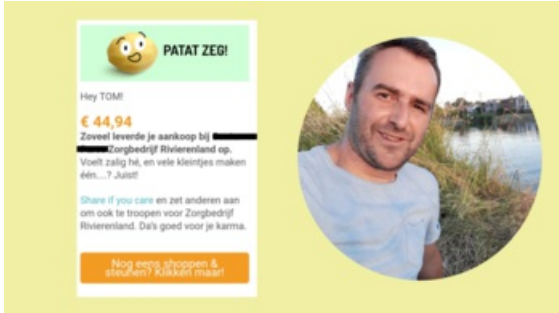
PATAT ZEG!

Hey TOM!

€ 44,94

Zoveel leverde je aankoop bij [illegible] Zorgbedrijf Rivierenland op. Voelt zalig hé, en vele kleintjes maken één....? Juist!

Share if you care en zet anderen aan om ook te troopen voor Zorgbedrijf Rivierenland. Da's goed voor je karma.

Nog eens shoppen & steunen? Klikken maar!